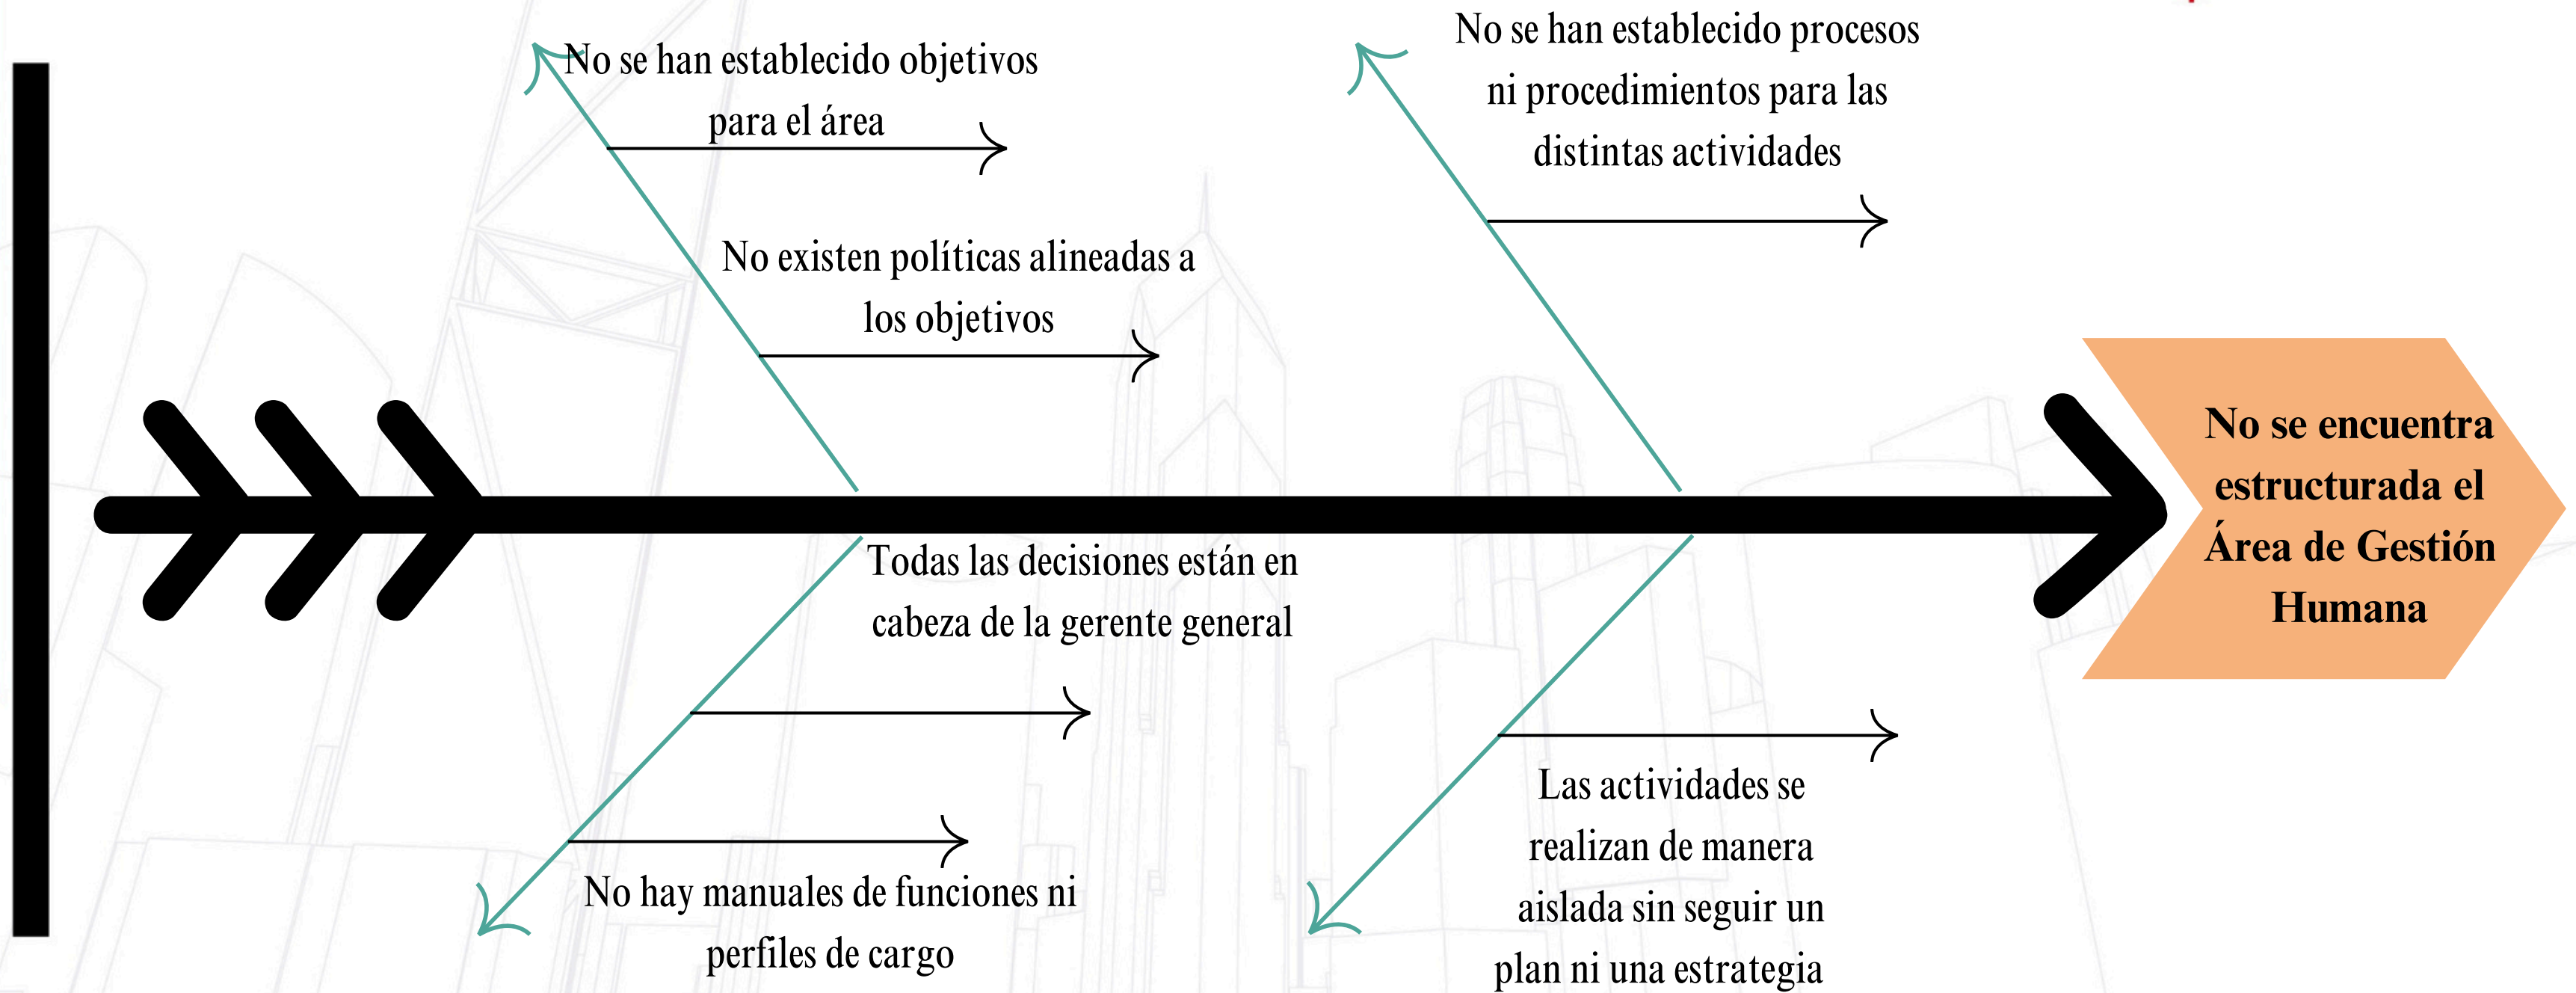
No se han establecido objetivos para el área

No existen políticas alineadas a los objetivos

No se han establecido procesos ni procedimientos para las distintas actividades

No se encuentra estructurada el Área de Gestión Humana

Todas las decisiones están en cabeza de la gerente general

No hay manuales de funciones ni perfiles de cargo

Las actividades se realizan de manera aislada sin seguir un plan ni una estrategia